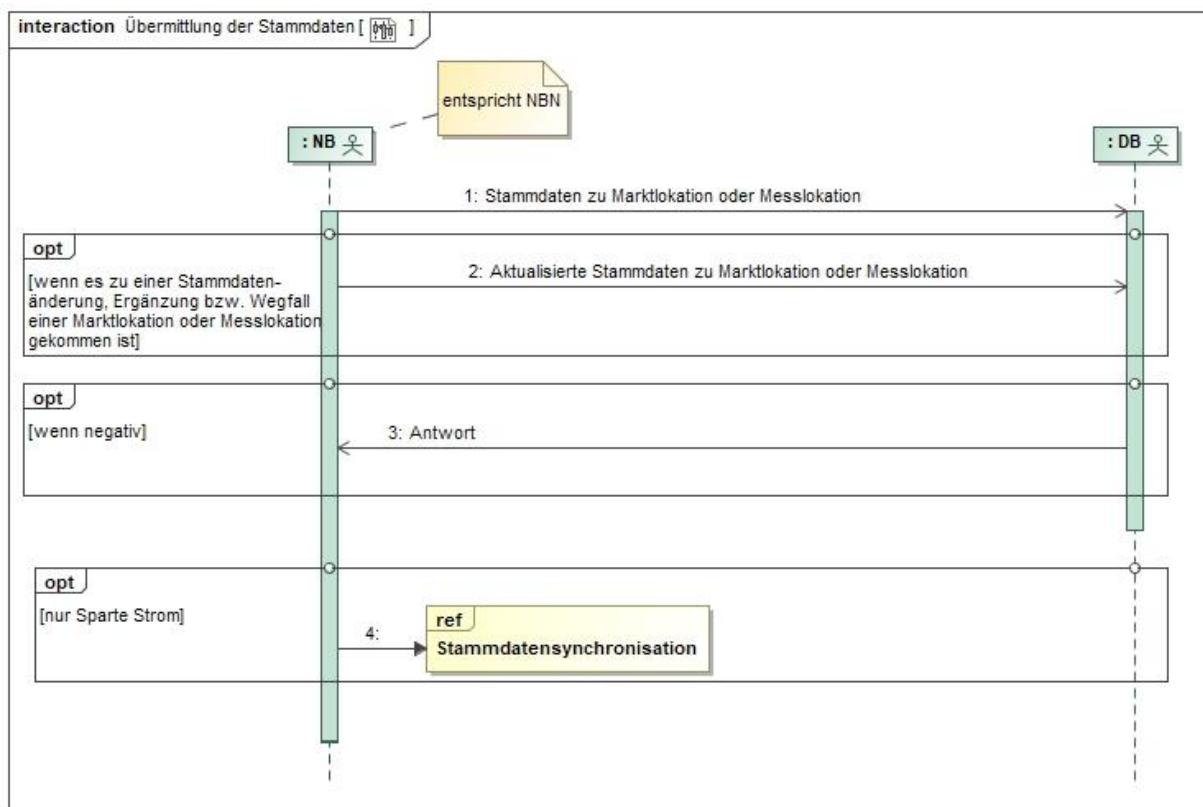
interaction Übermittlung der Stammdaten [ ]

entspricht NBN

: NB

: DB

1: Stammdaten zu Marktlokation oder Messlokation

opt

[wenn es zu einer Stammdatenänderung, Ergänzung bzw. Wegfall einer Marktlokation oder Messlokation gekommen ist]

2: Aktualisierte Stammdaten zu Marktlokation oder Messlokation

opt

[wenn negativ]

3: Antwort

opt

[nur Sparte Strom]

4:

ref

Stammdatensynchronisation